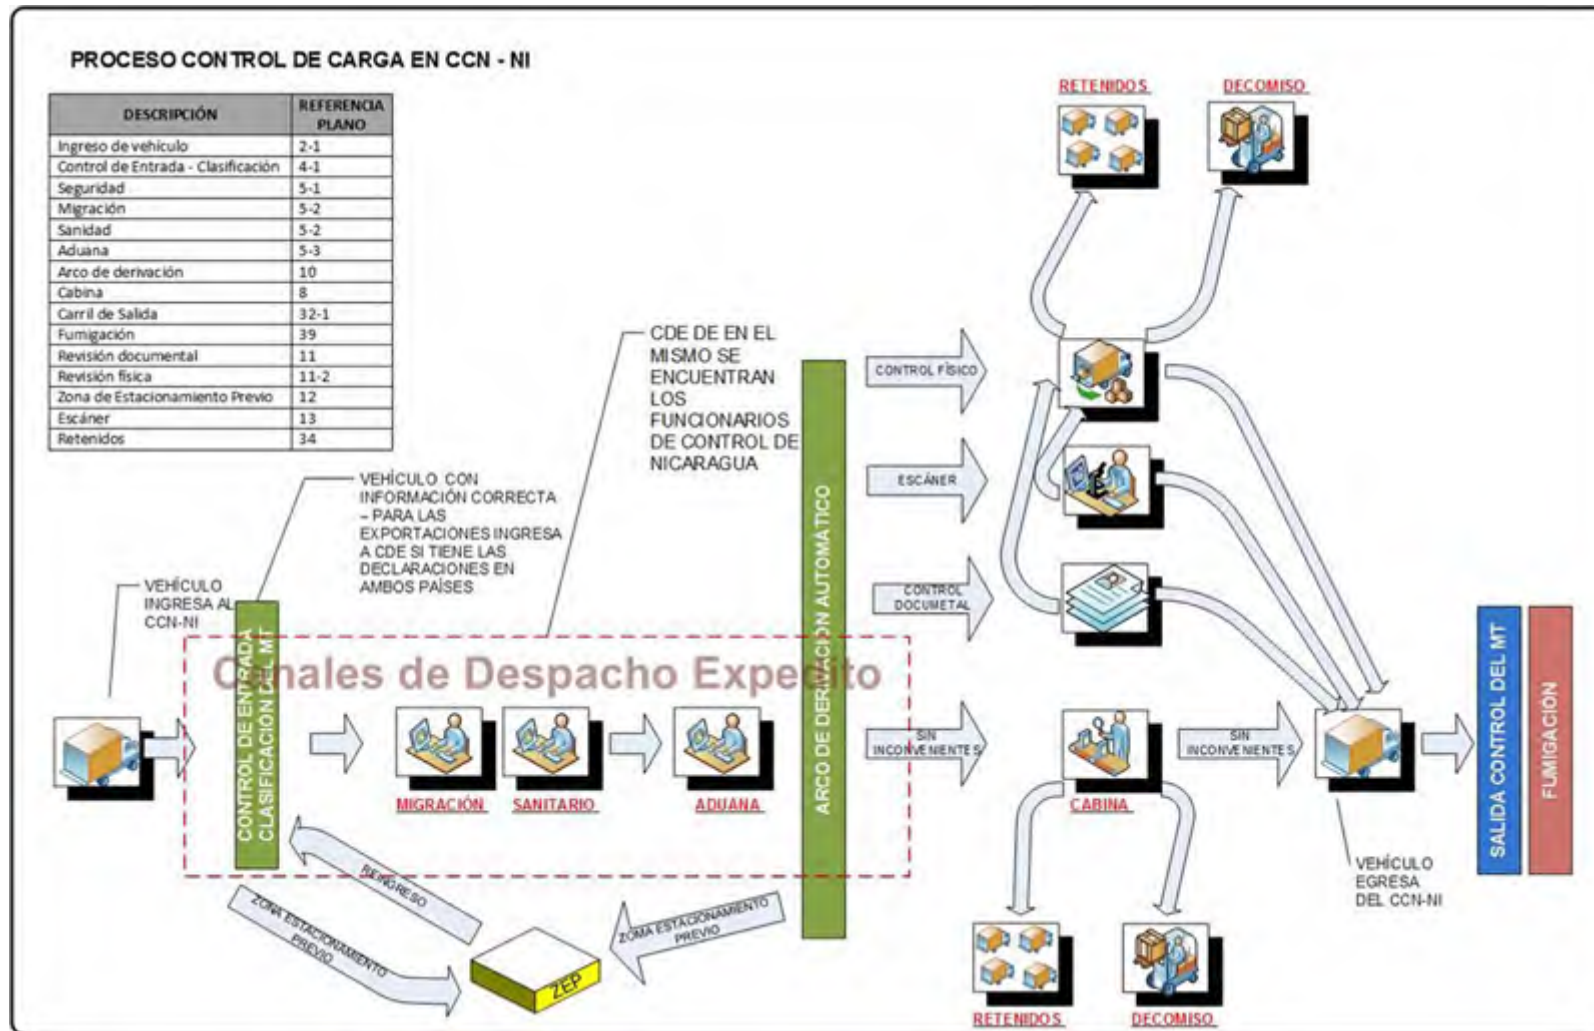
PROCESO CONTROL DE CARGA EN CCN - NI

| DESCRIPCIÓN | REFERENCIA PLANO |
|---|---|
| Ingreso de vehículo | 2-1 |
| Control de Entrada - Clasificación | 4-1 |
| Seguridad | 5-1 |
| Migración | 5-2 |
| Sanidad | 5-2 |
| Aduana | 5-3 |
| Arco de derivación | 10 |
| Cabina | 8 |
| Carril de Salida | 32-1 |
| Fumigación | 39 |
| Revisión documental | 11 |
| Revisión física | 11-2 |
| Zona de Estacionamiento Previo | 12 |
| Escáner | 13 |
| Retenidos | 34 |

RETENIDOS DECOMISO

CDE DE EN EL MISMO SE ENCUENTRAN LOS FUNCIONARIOS DE CONTROL DE NICARAGUA

VEHÍCULO CON INFORMACIÓN CORRECTA – PARA LAS EXPORTACIONES INGRESA A CDE SI TIENE LAS DECLARACIONES EN AMBOS PAÍSES

VEHÍCULO INGRESA AL CCN-NI

CONTROL FÍSICO

ESCÁNER

CONTROL DOCUMETAL

SIN INCONVENIENTES

SIN INCONVENIENTES

Canales de Despacho Expedito

CONTROL DE ENTRADA CLASIFICACIÓN DEL MT

ARCO DE DERIVACIÓN AUTOMÁTICO

MIGRACIÓN SANITARIO ADUANA

CABINA

SALIDA CONTROL DEL MT

FUMIGACIÓN

VEHÍCULO EGRESA DEL CCN-NI

REINGRESO

ZONA ESTACIONAMIENTO PREVIO

ZONA ESTACIONAMIENTO PREVIO

ZEP

RETENIDOS DECOMISO